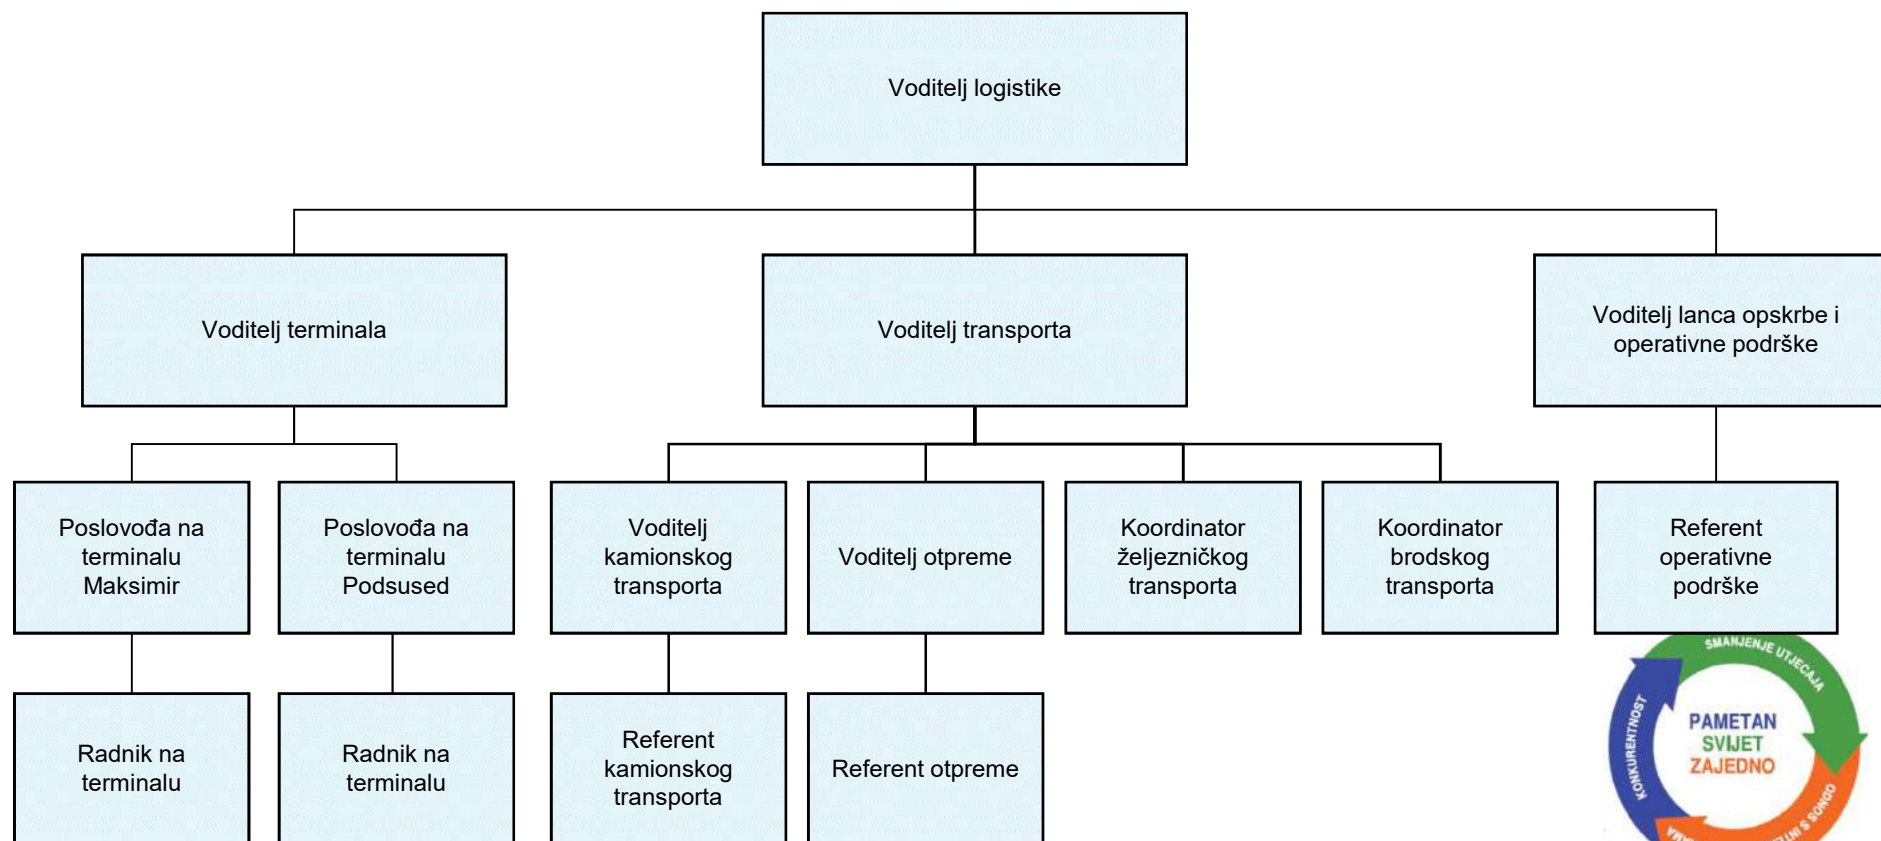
Voditelj logistike

Voditelj terminala

Voditelj transporta

Voditelj lanca opskrbe i operativne podrške

Poslovođa na terminalu Maksimir

Poslovođa na terminalu Podsused

Voditelj kamionskog transporta

Voditelj otpreme

Koordinator željezničkog transporta

Koordinator brodskog transporta

Referent operativne podrške

Radnik na terminalu

Radnik na terminalu

Referent kamionskog transporta

Referent otpreme

SMANJENJE UTJECAJA

KONKURENTNOST

PAMETAN SVIJET ZAJEDNO

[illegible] S SONGO